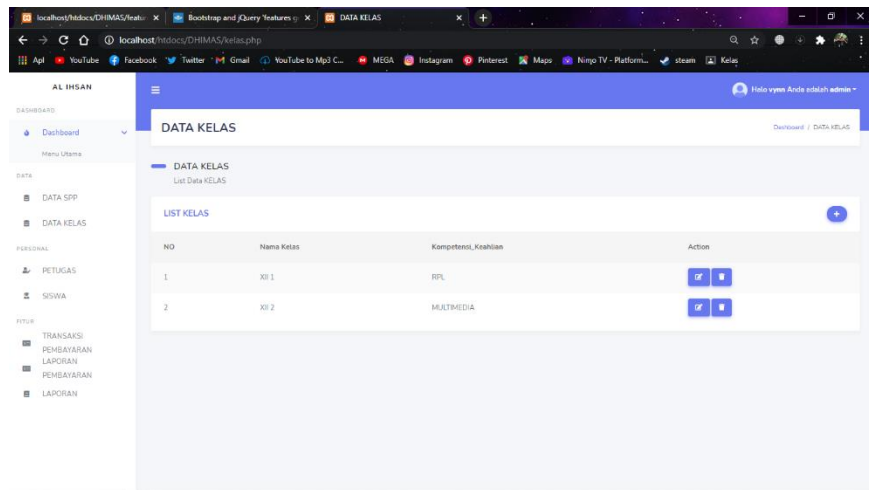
localhost/htdocs/DHIMAS/featu × | Bootstrap and jQuery 'features q × | DATA KELAS ×

localhost/htdocs/DHIMAS/kelas.php

Apl YouTube Facebook Twitter Gmail YouTube to Mp3 C... MEGA Instagram Pinterest Maps Nimo TV - Platform... steam Kelas

AL IHSAN

DASHBOARD

Dashboard

Menu Utama

DATA

DATA SPP

DATA KELAS

PERSONAL

PETUGAS

SISWA

FITUR

TRANSAKSI PEMBAYARAN

LAPORAN PEMBAYARAN

LAPORAN

Halo vynn Anda adalah admin

DATA KELAS

Dashboard / DATA KELAS

DATA KELAS

List Data KELAS

LIST KELAS

| NO | Nama Kelas | Kompetensi_Keahlian | Action |
|---|---|---|---|
| 1 | XII 1 | RPL | |
| 2 | XII 2 | MULTIMEDIA | |